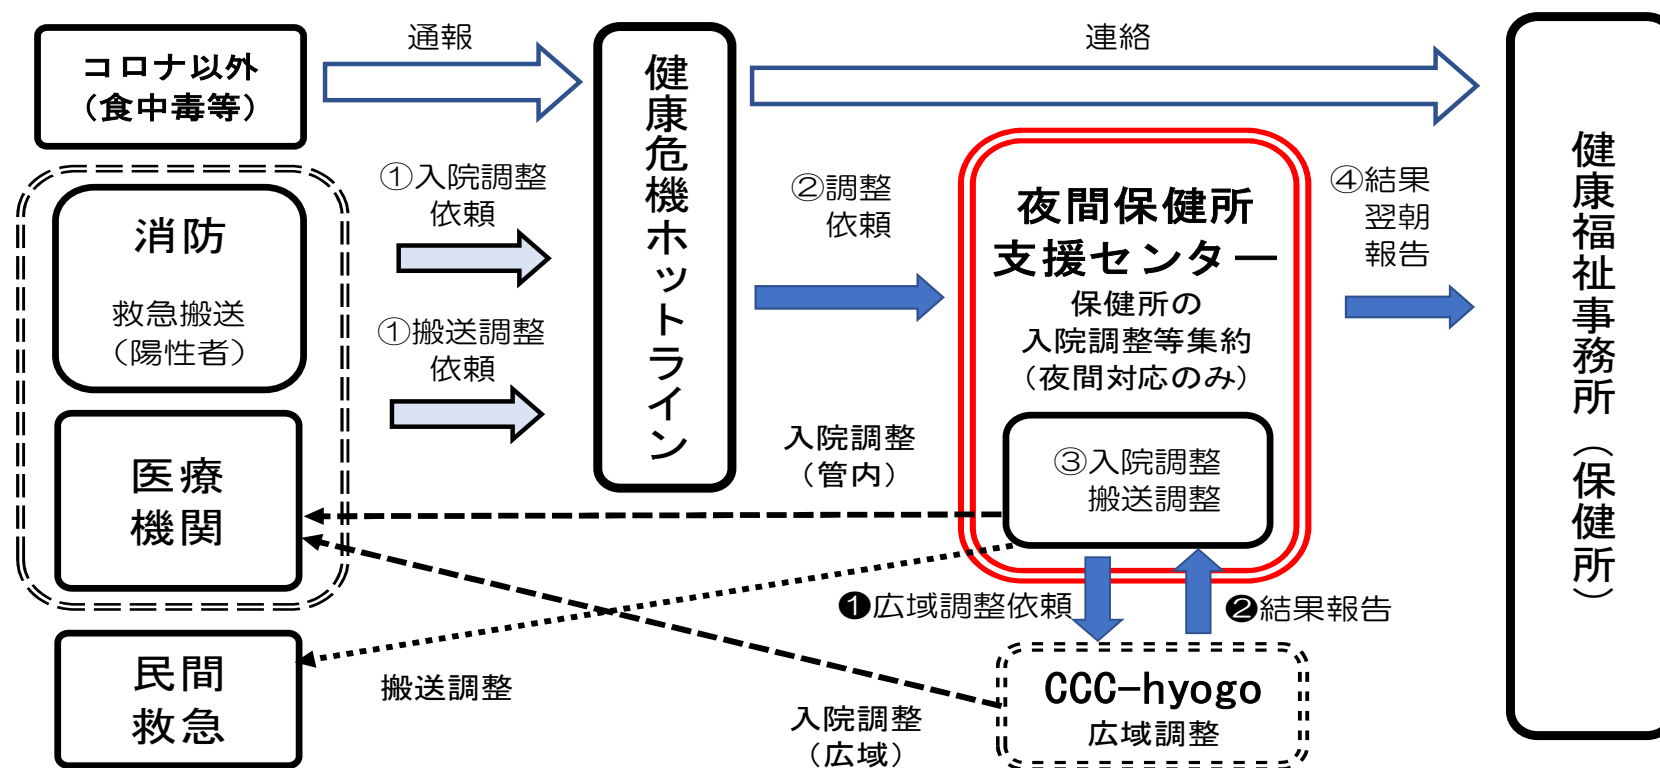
コロナ以外
（食中毒等）

通報

健康危機ホットライン

連絡

健康福祉事務所（保健所）

消防

救急搬送
（陽性者）

医療機関

①入院調整依頼

①搬送調整依頼

②調整依頼

夜間保健所支援センター
保健所の
入院調整等集約
（夜間対応のみ）

③入院調整
搬送調整

④結果翌朝報告

入院調整
（管内）

❶広域調整依頼

❷結果報告

民間救急

搬送調整

入院調整
（広域）

CCC-hyogo
広域調整